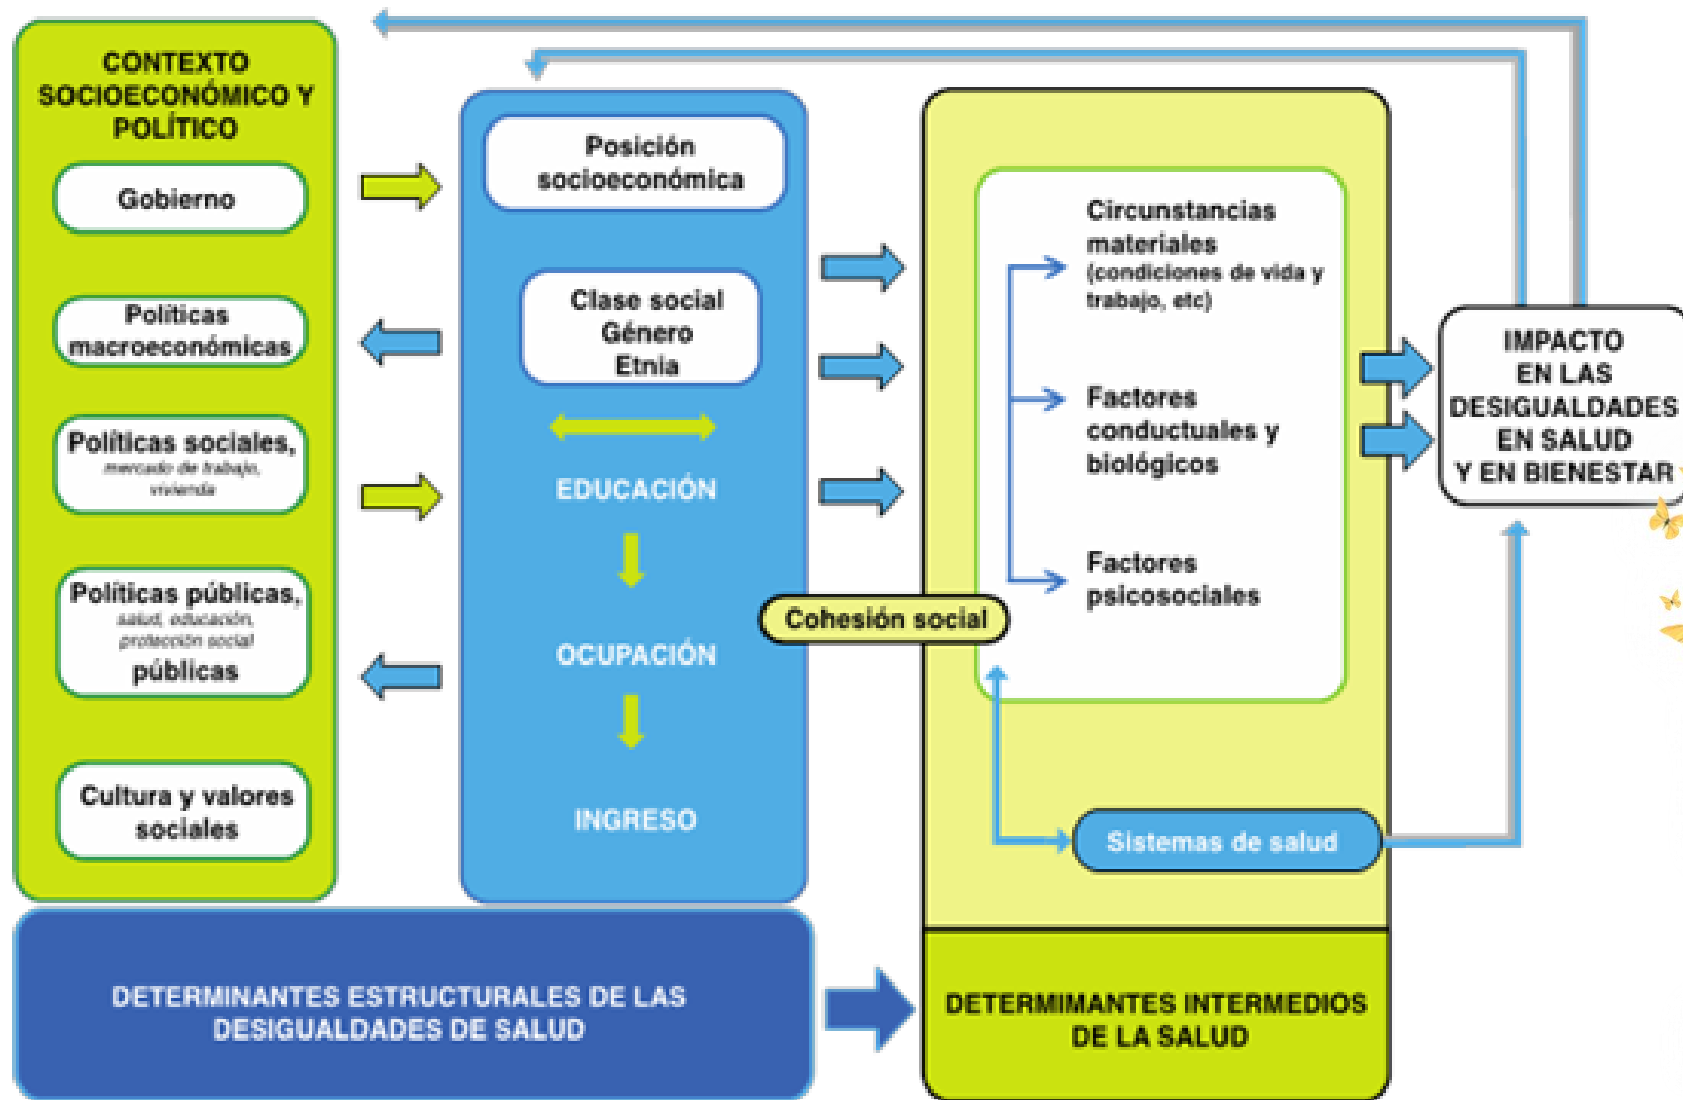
CONTEXTO SOCIOECONÓMICO Y POLÍTICO

Gobierno

Políticas macroeconómicas

Políticas sociales, mercado de trabajo, vivienda

Políticas públicas, salud, educación, protección social públicas

Cultura y valores sociales

Posición socioeconómica

Clase social
Género
Etnia

EDUCACIÓN

OCUPACIÓN

INGRESO

Cohesión social

Circunstancias materiales (condiciones de vida y trabajo, etc)

Factores conductuales y biológicos

Factores psicosociales

Sistemas de salud

IMPACTO EN LAS DESIGUALDADES EN SALUD Y EN BIENESTAR

DETERMINANTES ESTRUCTURALES DE LAS DESIGUALDADES DE SALUD

DETERMIMANTES INTERMEDIOS DE LA SALUD